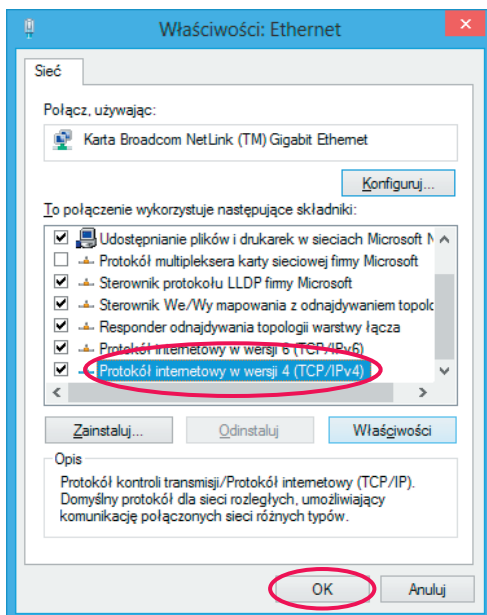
Właściwości: Ethernet

Sieć

Połącz, używając:

Karta Broadcom NetLink (TM) Gigabit Ethernet

Konfiguruj...

To połączenie wykorzystuje następujące składniki:

Udostępnianie plików i drukarek w sieciach Microsoft N
Protokół multipleksera karty sieciowej firmy Microsoft
Sterownik protokołu LLDP firmy Microsoft
Sterownik We/Wy mapowania z odnajdywaniem topolo
Responder odnajdywania topologii warstwy łącza
Protokół internetowy w wersji 6 (TCP/IPv6)
Protokół internetowy w wersji 4 (TCP/IPv4)

Zainstaluj... Odinstaluj Właściwości

Opis
Protokół kontroli transmisji/Protokół internetowy (TCP/IP). Domyślny protokół dla sieci rozległych, umożliwiający komunikację połączonych sieci różnych typów.

OK Anuluj